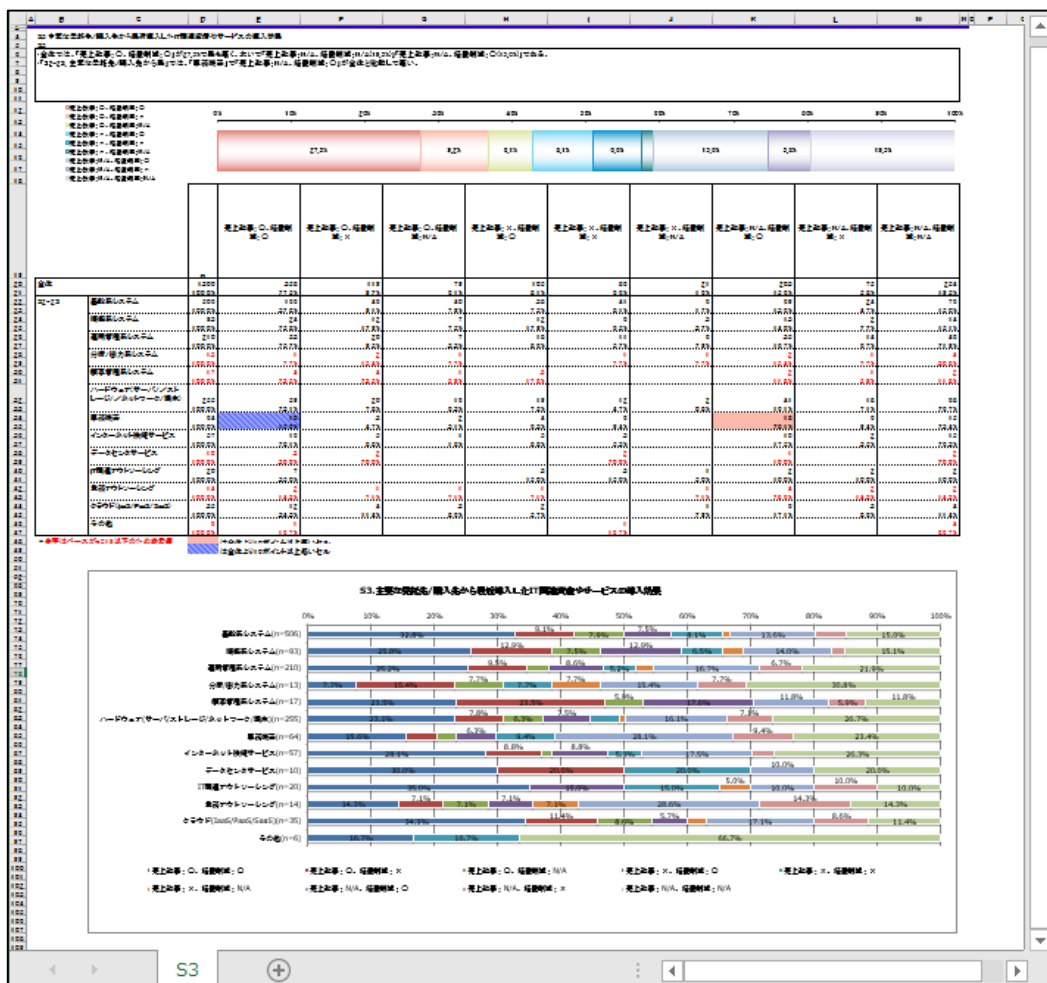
S3.主要な契約先/購入先から最初導入したIT関連製品やサービスの導入効果

| | 0% | 10% | 20% | 30% | 40% | 50% | 60% | 70% | 80% | 90% | 100% |
|---|---|---|---|---|---|---|---|---|---|---|---|

基幹系システム(n=506) 32.6% 9.1% 7.9% 7.5% 4.1% 13.6% 15.0%
情報系システム(n=93) 25.8% 12.9% 7.5% 12.9% 6.5% 14.0% 15.1%
運用管理系システム(n=210) 26.2% 9.5% 8.6% 5.2% 16.7% 6.7% 21.9%
分析/BI系システム(n=13) 7.7% 15.4% 7.7% 7.7% 7.7% 15.4% 7.7% 30.8%
業務管理系システム(n=17) 23.5% 23.5% 5.9% 17.6% 11.8% 5.9% 11.8%
ハードウェア(サーバ/ストレージ/ネットワーク/端末)(n=255) 23.5% 7.8% 6.3% 7.5% 16.1% 7.8% 26.7%
業務端末(n=64) 18.8% 6.3% 9.4% 28.1% 9.4% 23.4%
インターネット接続サービス(n=57) 28.1% 8.8% 8.8% 5.3% 7.0% 26.3%
データセンタサービス(n=10) 30.0% 20.0% 20.0% 10.0% 20.0%
IT運用アウトソーシング(n=20) 35.0% 15.0% 15.0% 5.0% 10.0% 10.0% 10.0%
業務アウトソーシング(n=14) 14.3% 7.1% 7.1% 7.1% 7.1% 28.6% 14.3% 14.3%
クラウド(IaaS/PaaS/SaaS)(n=35) 34.3% 11.4% 8.6% 5.7% 17.1% 8.6% 11.4%
その他(n=6) 16.7% 16.7% 66.7%

売上効果：○、経費削減：○　売上効果：○、経費削減：×　売上効果：○、経費削減：N/A　売上効果：×、経費削減：○　売上効果：×、経費削減：×
売上効果：×、経費削減：N/A　売上効果：N/A、経費削減：○　売上効果：N/A、経費削減：×　売上効果：N/A、経費削減：N/A

S3